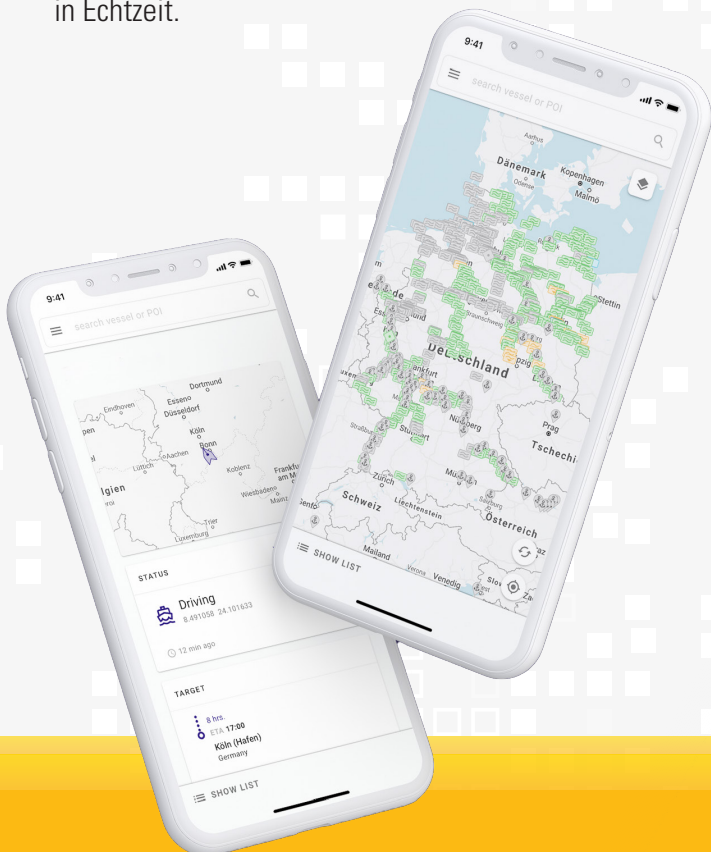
in Echtzeit.

9:41

search vessel or POI

Dortmund
Eindhoven
Essen
Düsseldorf
Köln
Aachen
Bonn
Lüttich
Koblenz
Frankfurt am Main
lgien
Wiesbaden
Mainz
Trier
Luxemburg

STATUS

Driving
8.491058 24.101633

12 min ago

TARGET

8 hrs.
ETA 17:00
Köln (Hafen)
Germany

SHOW LIST

9:41

search vessel or POI

Aarhus
Dänemark
Kopenhagen
Odense
Malmö
Stettin
Braunschweig
Deutschland
Leipzig
Frankfurt
Nürnberg
Prag
Stuttgart
Tschechi
München
Zürich
Schweiz
Liechtenstein
Salzburg
Österreich
Mailand
Verona
Venedig

SHOW LIST